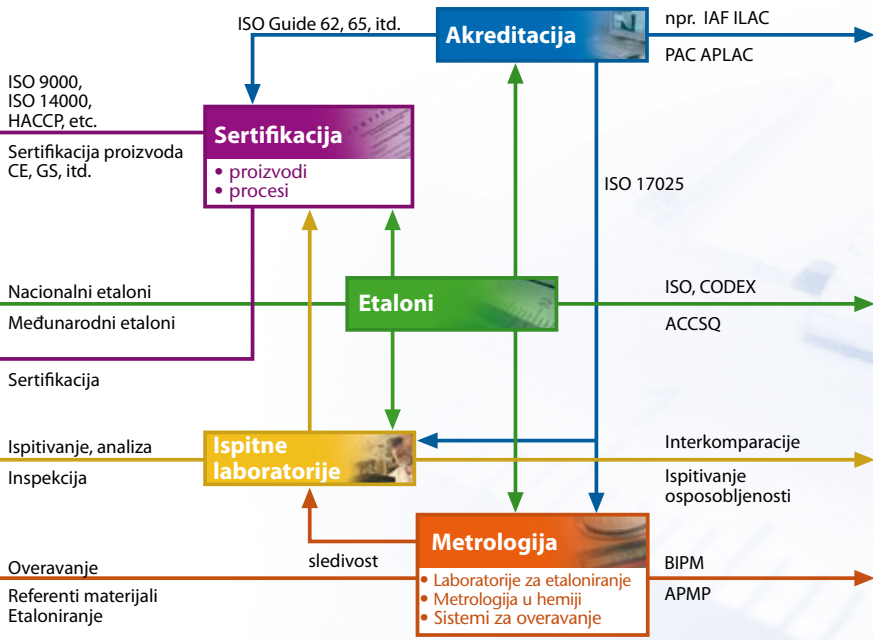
ISO Guide 62, 65, itd.

Akreditacija

npr. IAF ILAC

PAC APLAC

ISO 9000,
ISO 14000,
HACCP, etc.

Sertifikacija proizvoda
CE, GS, itd.

Sertifikacija
• proizvodi
• procesi

ISO 17025

Nacionalni etaloni

Međunarodni etaloni

Etaloni

ISO, CODEX

ACCSQ

Sertifikacija

Ispitivanje, analiza

Inspekcija

Ispitne laboratorije

Interkomparacije

Ispitivanje osposobljenosti

sledivost

Metrologija
• Laboratorije za etaloniranje
• Metrologija u hemiji
• Sistemi za overavanje

Overavanje

Referenti materijali
Etaloniranje

BIPM

APMP